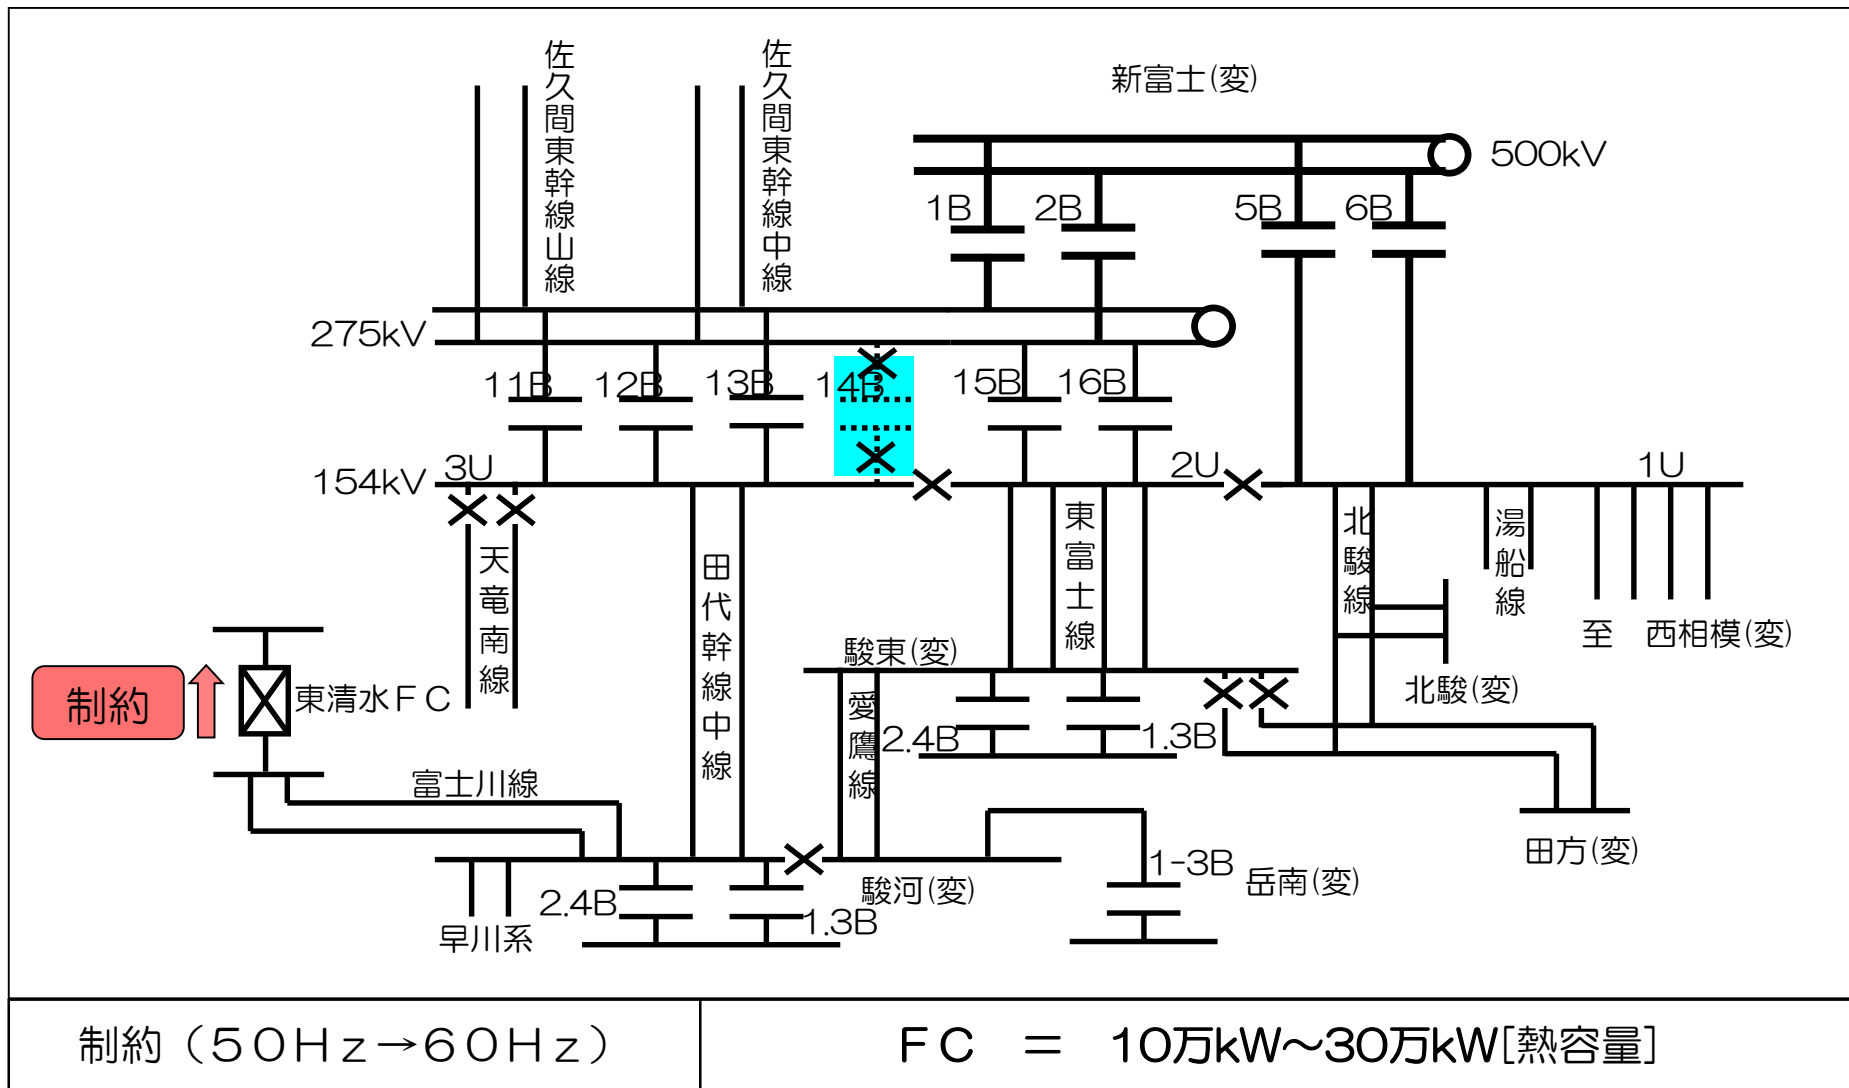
佐久間東幹線山線

佐久間東幹線中線

新富士(変)

500kV

1B 2B 5B 6B

275kV

11B 12B 13B 14B 15B 16B

154kV 3U

2U

1U

天竜南線

田代幹線中線

東富士線

北駿線

湯船線

至 西相模(変)

駿東(変)

北駿(変)

制約

東清水ＦＣ

愛鷹線

2.4B

1.3B

富士川線

田方(変)

1-3B

岳南(変)

駿河(変)

2.4B

1.3B

早川系

| 制約（５０Ｈｚ→６０Ｈｚ） | ＦＣ ＝ 10万kW～30万kW[熱容量] |